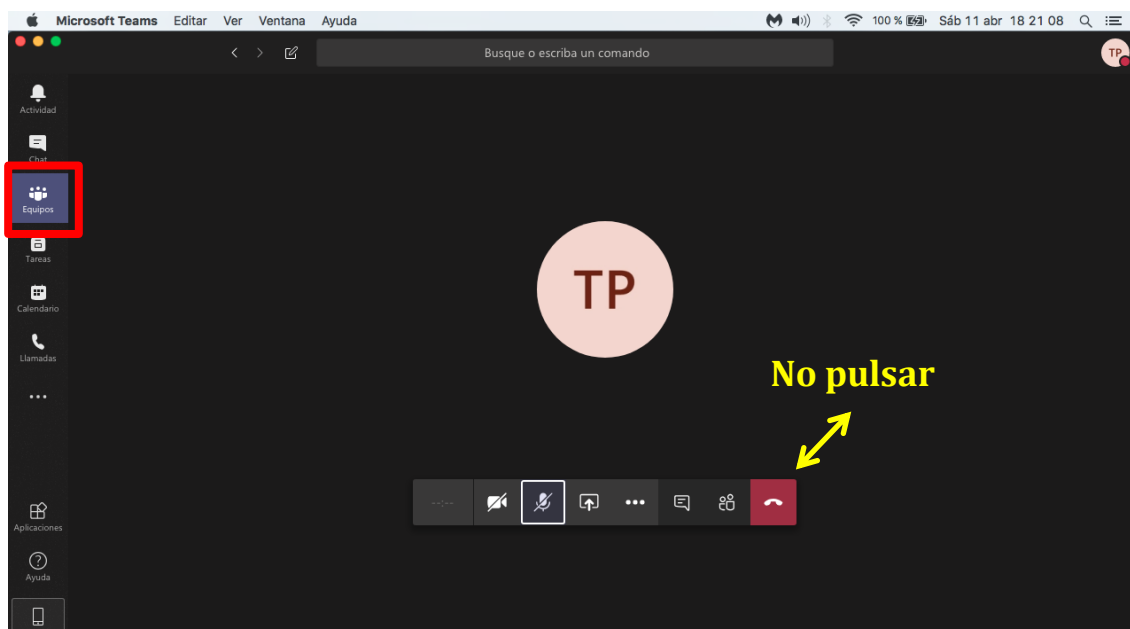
Microsoft Teams Editar Ver Ventana Ayuda

100 % Sáb 11 abr 18 21 08

Busque o escriba un comando

TP

Actividad

Chat

Equipos

Tareas

Calendario

Llamadas

...

Aplicaciones

Ayuda

TP

No pulsar

--:--